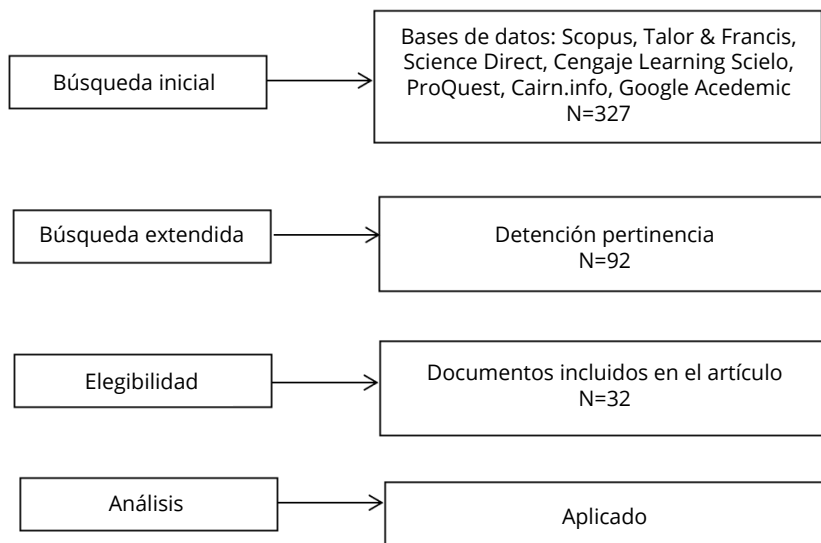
Búsqueda inicial

Bases de datos: Scopus, Talor & Francis, Science Direct, Cengaje Learning Scielo, ProQuest, Cairn.info, Google Acedemic
N=327

Búsqueda extendida

Detención pertinencia
N=92

Elegibilidad

Documentos incluidos en el artículo
N=32

Análisis

Aplicado